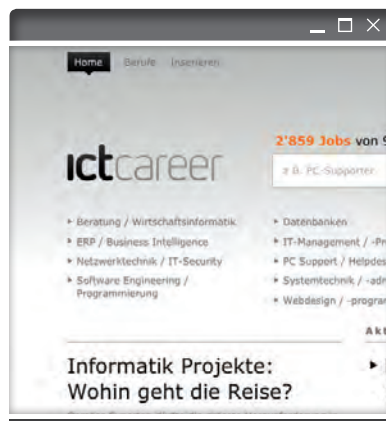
Home Berufe Inserieren

2'859 Jobs von 9

ictcareer

z.B. PC-Supporter

▸ Beratung / Wirtschaftsinformatik
▸ ERP / Business Intelligence
▸ Netzwerktechnik / IT-Security
▸ Software Engineering / Programmierung

▸ Datenbanken
▸ IT-Management / -Pr
▸ PC Support / Helpdes
▸ Systemtechnik / -adm
▸ Webdesign / -progra

Akt

Informatik Projekte: Wohin geht die Reise?

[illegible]